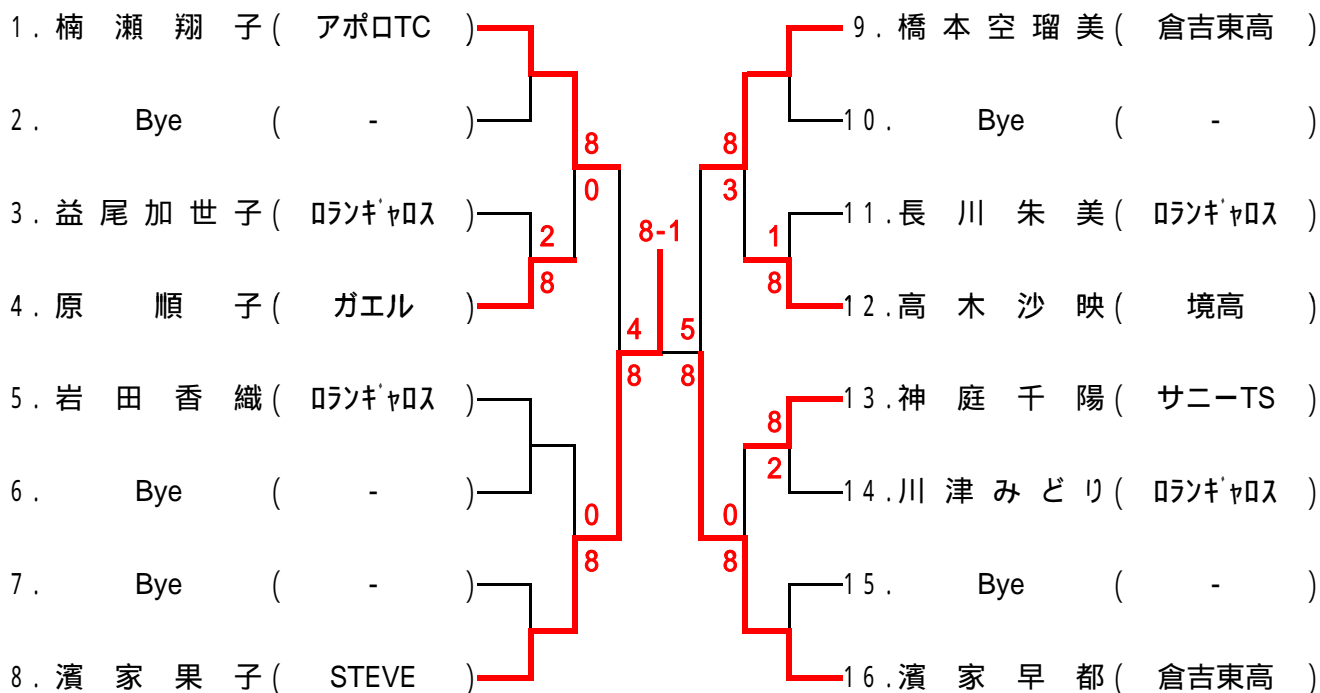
1. 楠 瀬 翔 子 ( アポロTC )
2. Bye ( - )
3. 益 尾 加 世 子 ( ﾛﾗﾝｷﾞｬﾛｽ )
4. 原 順 子 ( ガエル )
5. 岩 田 香 織 ( ﾛﾗﾝｷﾞｬﾛｽ )
6. Bye ( - )
7. Bye ( - )
8. 濱 家 果 子 ( STEVE )

9. 橋 本 空 瑠 美 ( 倉吉東高 )
10. Bye ( - )
11. 長 川 朱 美 ( ﾛﾗﾝｷﾞｬﾛｽ )
12. 高 木 沙 映 ( 境高 )
13. 神 庭 千 陽 ( サニーTS )
14. 川 津 み ど り ( ﾛﾗﾝｷﾞｬﾛｽ )
15. Bye ( - )
16. 濱 家 早 都 ( 倉吉東高 )

8
0
2
8
4
8
0
8
8-1
8
3
1
8
5
8
8
2
0
8